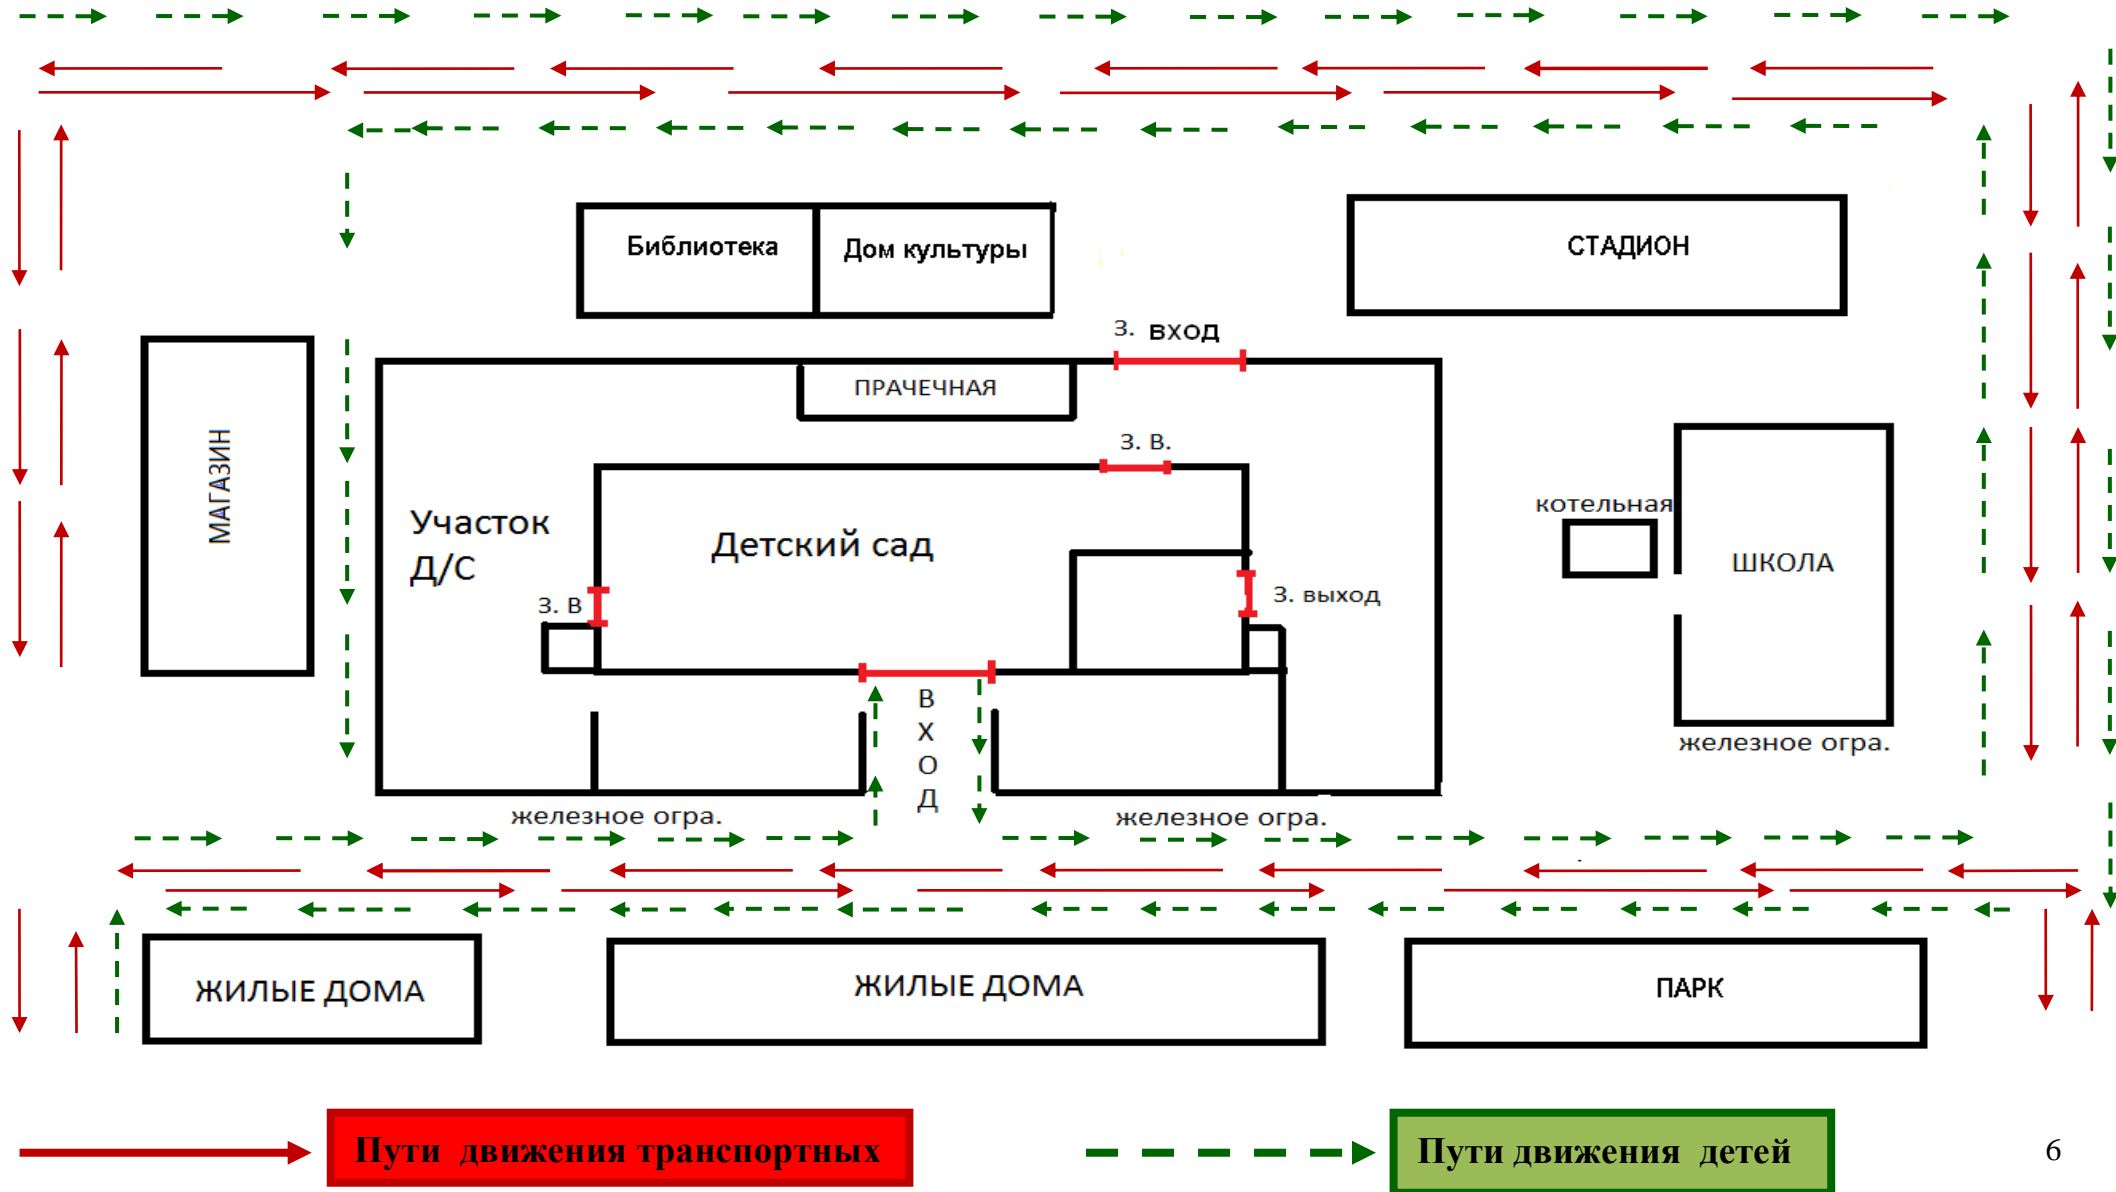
Библиотека

Дом культуры

СТАДИОН

З. вход

ПРАЧЕЧНАЯ

З. В.

МАГАЗИН

Участок Д/С

Детский сад

З. В

З. выход

котельная

ШКОЛА

В Х О Д

железное огра.

железное огра.

железное огра.

ЖИЛЫЕ ДОМА

ЖИЛЫЕ ДОМА

ПАРК

Пути движения транспортных

Пути движения детей

6